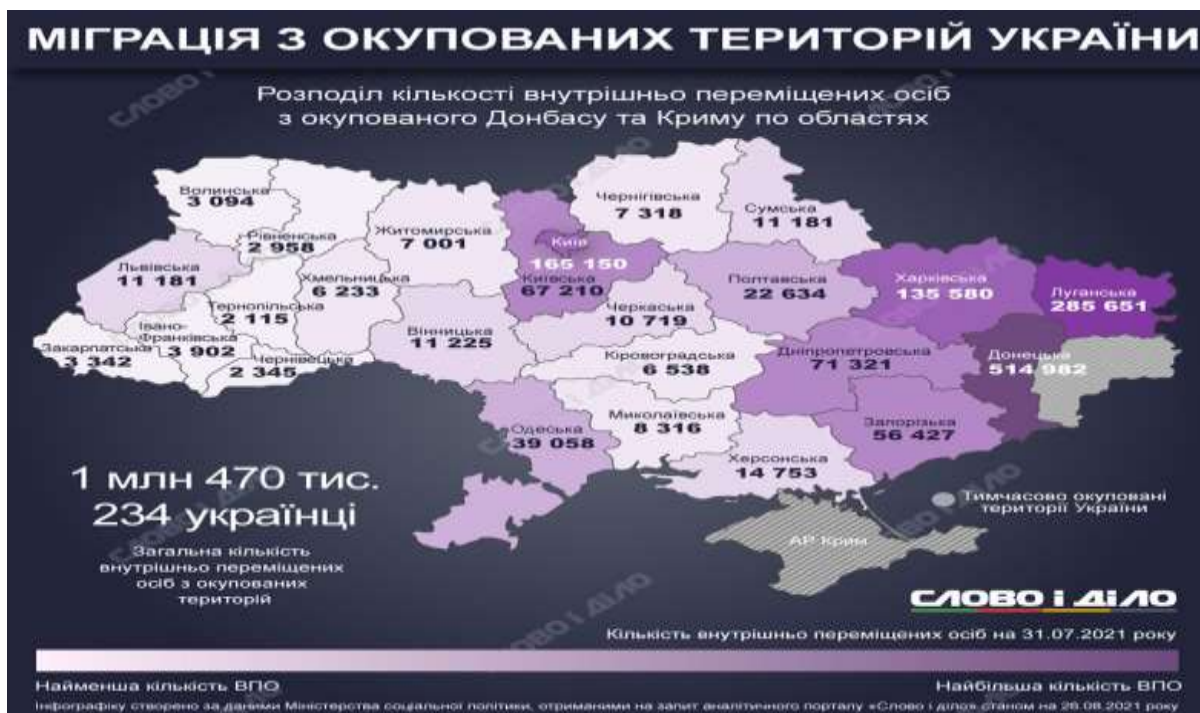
МІГРАЦІЯ З ОКУПОВАНИХ ТЕРИТОРІЙ УКРАЇНИ

Розподіл кількості внутрішньо переміщених осіб з окупованого Донбасу та Криму по областях

Волинська
3 094

Рівненська
2 958

Житомирська
7 001

Чернігівська
7 318

Сумська
11 181

Київ
165 150

Київська
67 210

Львівська
11 181

Хмельницька
6 233

Тернопільська
2 115

Полтавська
22 634

Харківська
135 580

Луганська
285 651

Черкаська
10 719

Івано-Франківська
3 902

Закарпатська
3 342

Чернівецька
2 345

Вінницька
11 225

Кіровоградська
6 538

Дніпропетровська
71 321

Донецька
514 982

Одеська
39 058

Миколаївська
8 316

Запорізька
56 427

Херсонська
14 753

АР Крим

1 млн 470 тис. 234 українці

Загальна кількість внутрішньо переміщених осіб з окупованих територій

Тимчасово окуповані території України

СЛОВО І ДІЛО

Кількість внутрішньо переміщених осіб на 31.07.2021 року

Найменша кількість ВПО

Найбільша кількість ВПО

Інфографіку створено за даними Міністерства соціальної політики, отриманими на запит аналітичного порталу «Слово і діло» станом на 26.08.2021 року